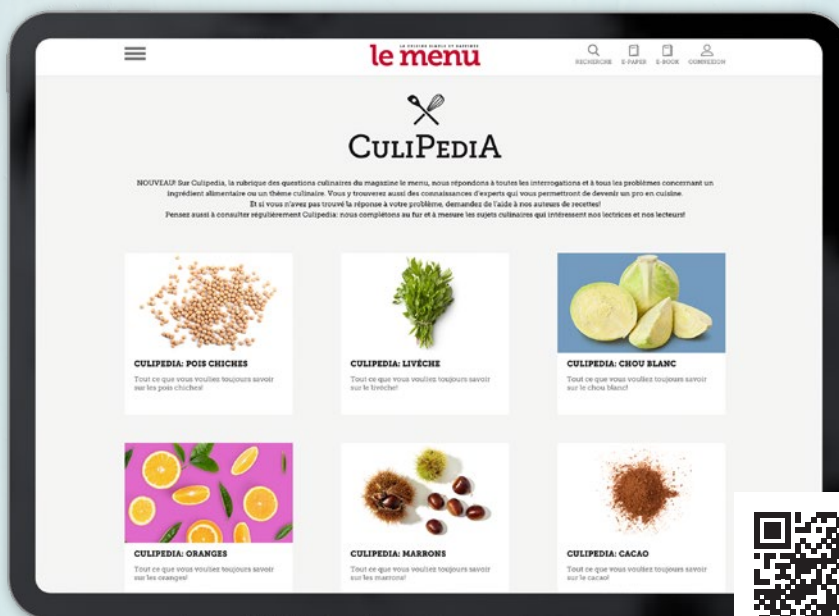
le menu
LA CUISINE SIMPLE ET RAFFINÉE

RECHERCHE E-PAPER E-BOOK CONNEXION

CuliPediA

NOUVEAU! Sur Culipedia, la rubrique des questions culinaires du magazine le menu, nous répondons à toutes les interrogations et à tous les problèmes concernant un ingrédient alimentaire ou un thème culinaire. Vous y trouverez aussi des connaissances d'experts qui vous permettront de devenir un pro en cuisine.
Et si vous n'avez pas trouvé la réponse à votre problème, demandez de l'aide à nos auteurs de recettes!
Pensez aussi à consulter régulièrement Culipedia: nous complétons au fur et à mesure les sujets culinaires qui intéressent nos lectrices et nos lecteurs!

CULIPEDIA: POIS CHICHES
Tout ce que vous vouliez toujours savoir sur les pois chiches!

CULIPEDIA: LIVÈCHE
Tout ce que vous vouliez toujours savoir sur la livèche!

CULIPEDIA: CHOU BLANC
Tout ce que vous vouliez toujours savoir sur le chou blanc!

CULIPEDIA: ORANGES
Tout ce que vous vouliez toujours savoir sur les oranges!

CULIPEDIA: MARRONS
Tout ce que vous vouliez toujours savoir sur les marrons!

CULIPEDIA: CACAO
Tout ce que vous vouliez toujours savoir sur le cacao!